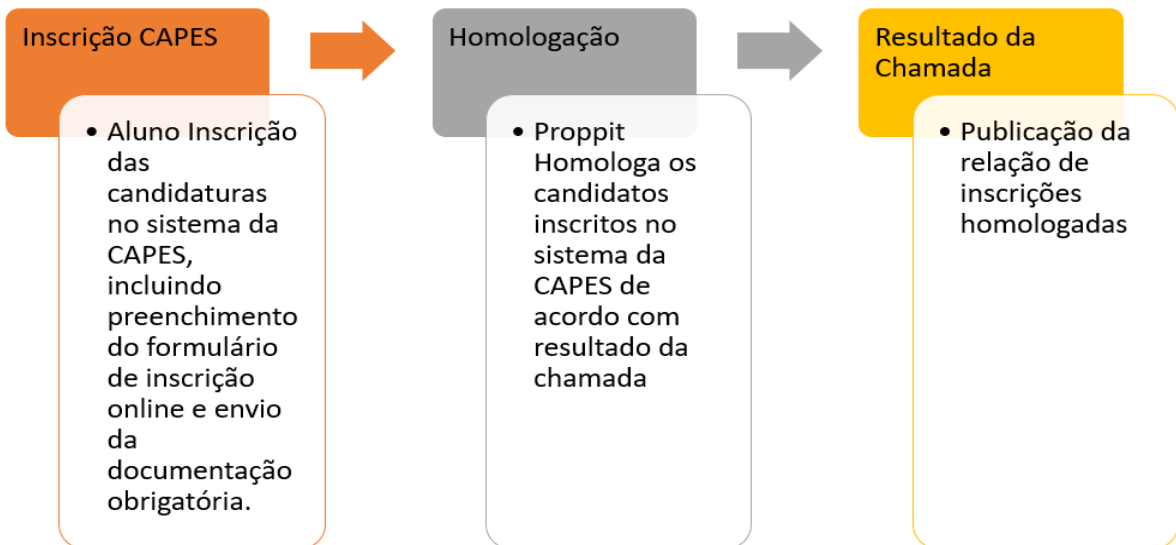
Inscrição CAPES

• Aluno Inscrição das candidaturas no sistema da CAPES, incluindo preenchimento do formulário de inscrição online e envio da documentação obrigatória.

Homologação

• Proppit Homologa os candidatos inscritos no sistema da CAPES de acordo com resultado da chamada

Resultado da Chamada

• Publicação da relação de inscrições homologadas